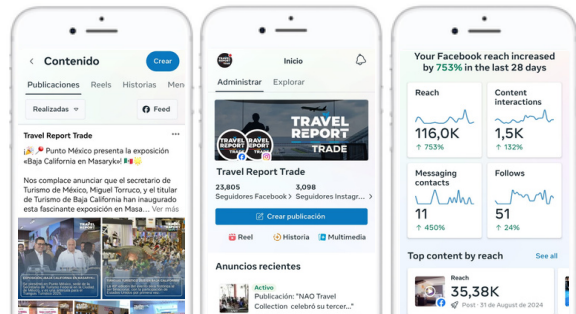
Contenido
Crear
Publicaciones Reels Historias Men
Realizadas
Feed
Travel Report Trade
🎉📍Punto México presenta la exposición «Baja California en Masaryk»🇲🇽
Nos complace anunciar que el secretario de Turismo de México, Miguel Torruco, y el titular de Turismo de Baja California han inaugurado esta fascinante exposición en Masa... Ver más

Inicio
Administrar Explorar
TRAVEL REPORT TRADE
TRAVEL REPORT TRADE
Travel Report Trade
23,805
Seguidores Facebook
3,098
Seguidores Instagr...
Crear publicación
Reel Historia Multimedia
Anuncios recientes
Activo
Publicación: "NAO Travel Collection celebró su tercer..."

Your Facebook reach increased by 753% in the last 28 days
Reach
116,0K
↑ 753%
Content interactions
1,5K
↑ 132%
Messaging contacts
11
↑ 450%
Follows
51
↑ 24%
Top content by reach
See all
Reach
35,38K
Post · 31 de August de 2024